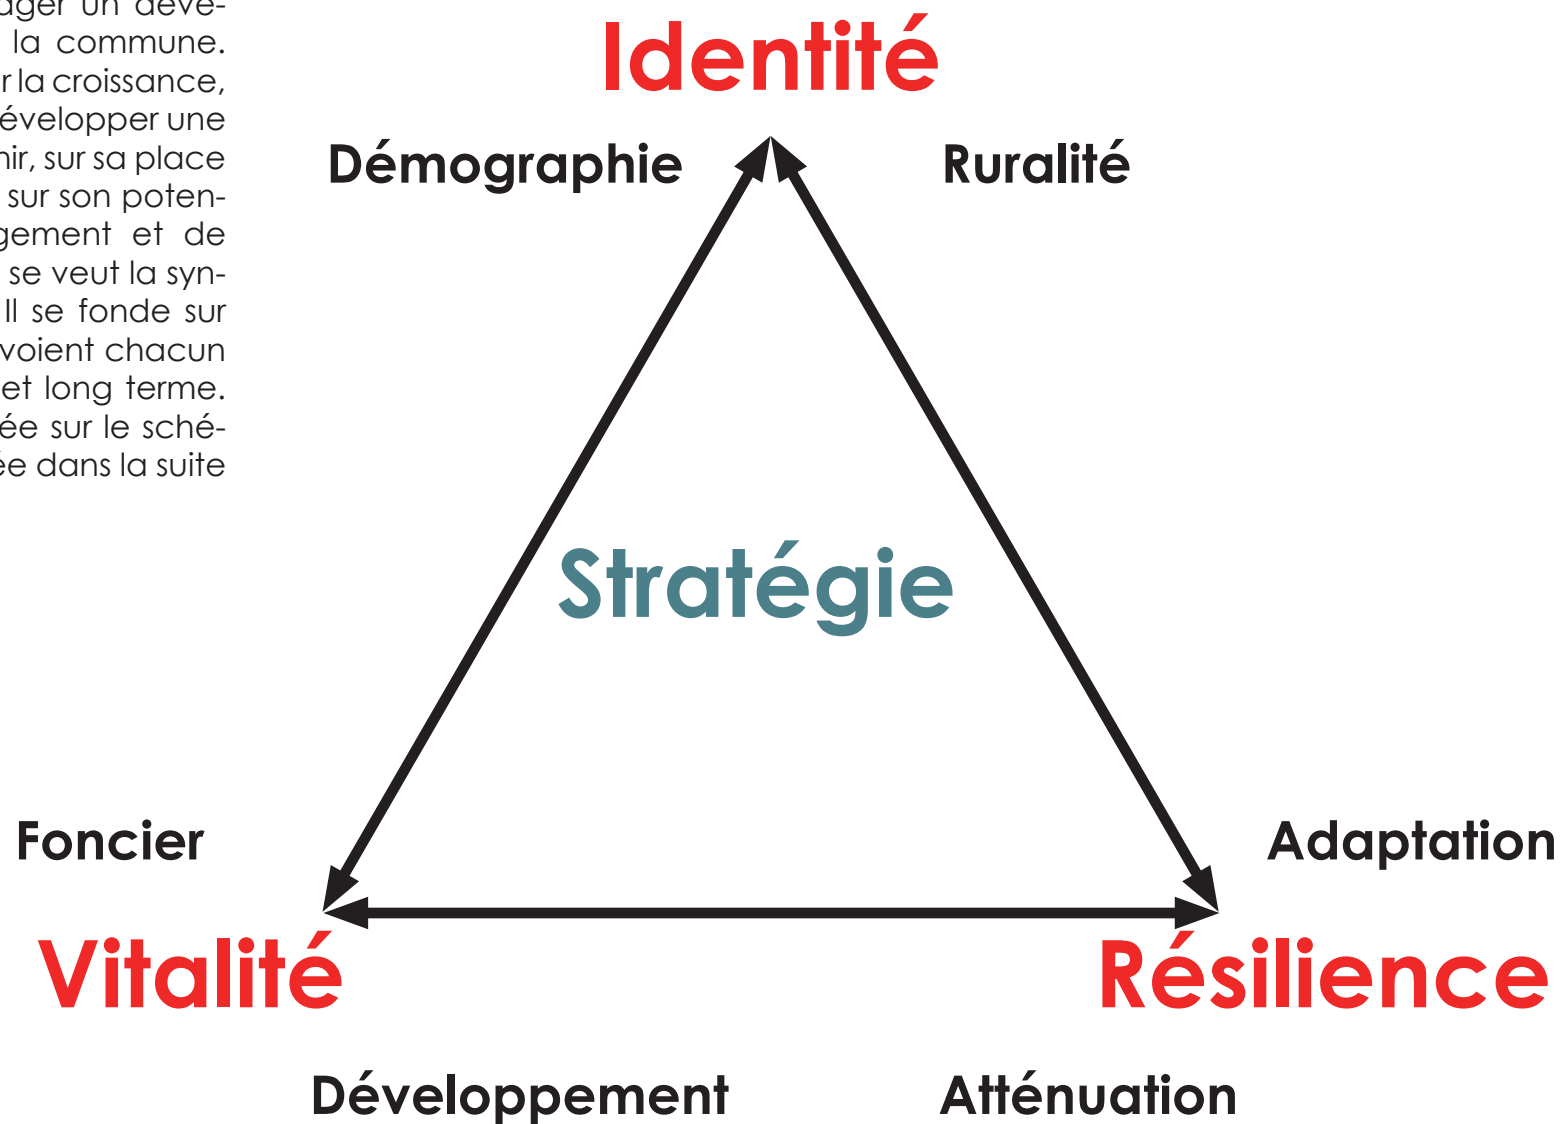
ager un déve-
la commune.
r la croissance,
évelopper une
nir, sur sa place
sur son poten-
gement et de
se veut la syn-
Il se fonde sur
voient chacun
et long terme.
ée sur le sché-
ée dans la suite

Identité

Démographie

Ruralité

Stratégie

Foncier

Adaptation

Vitalité

Résilience

Développement

Atténuation